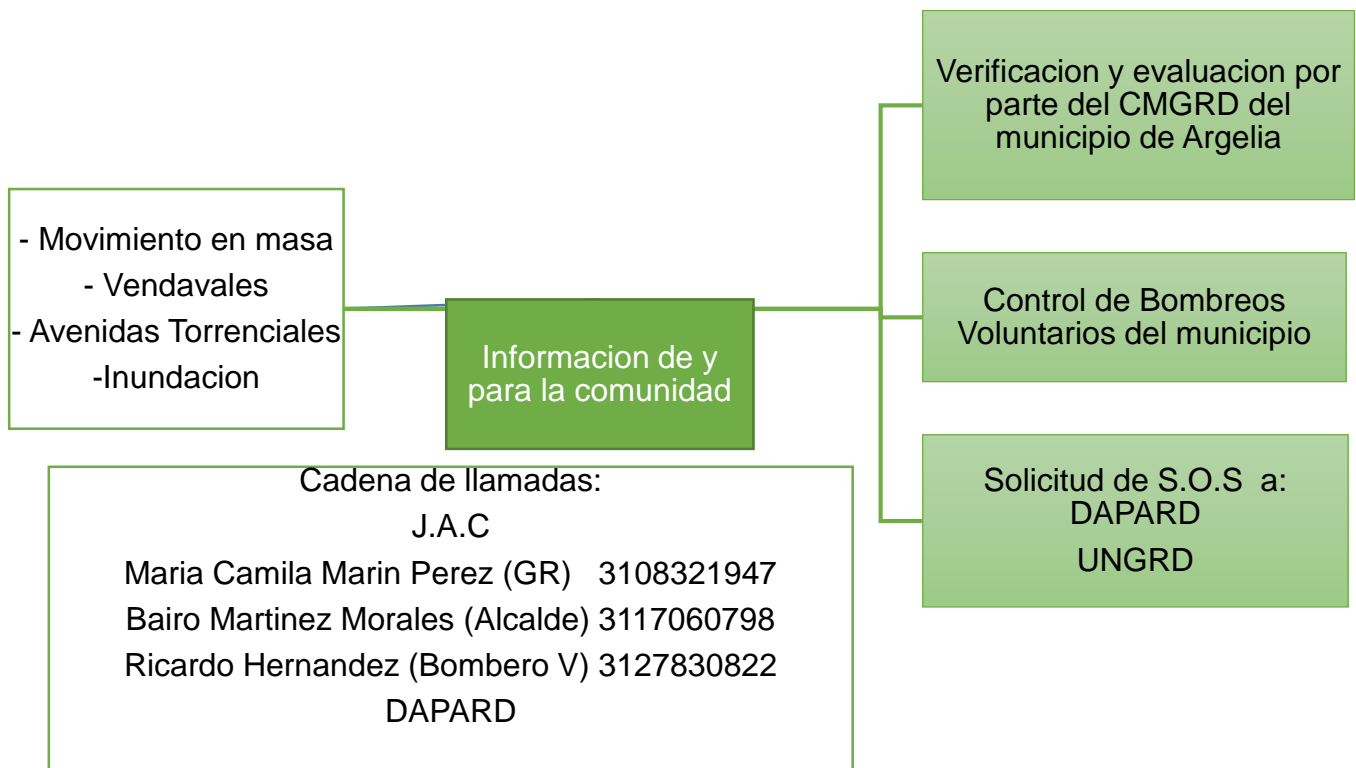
- Movimiento en masa
- Vendavales
- Avenidas Torrenciales
-Inundacion

Informacion de y para la comunidad

Verificacion y evaluacion por parte del CMGRD del municipio de Argelia

Control de Bombreos Voluntarios del municipio

Solicitud de S.O.S a:
DAPARD
UNGRD

Cadena de llamadas:
J.A.C
Maria Camila Marin Perez (GR) 3108321947
Bairo Martinez Morales (Alcalde) 3117060798
Ricardo Hernandez (Bombero V) 3127830822
DAPARD